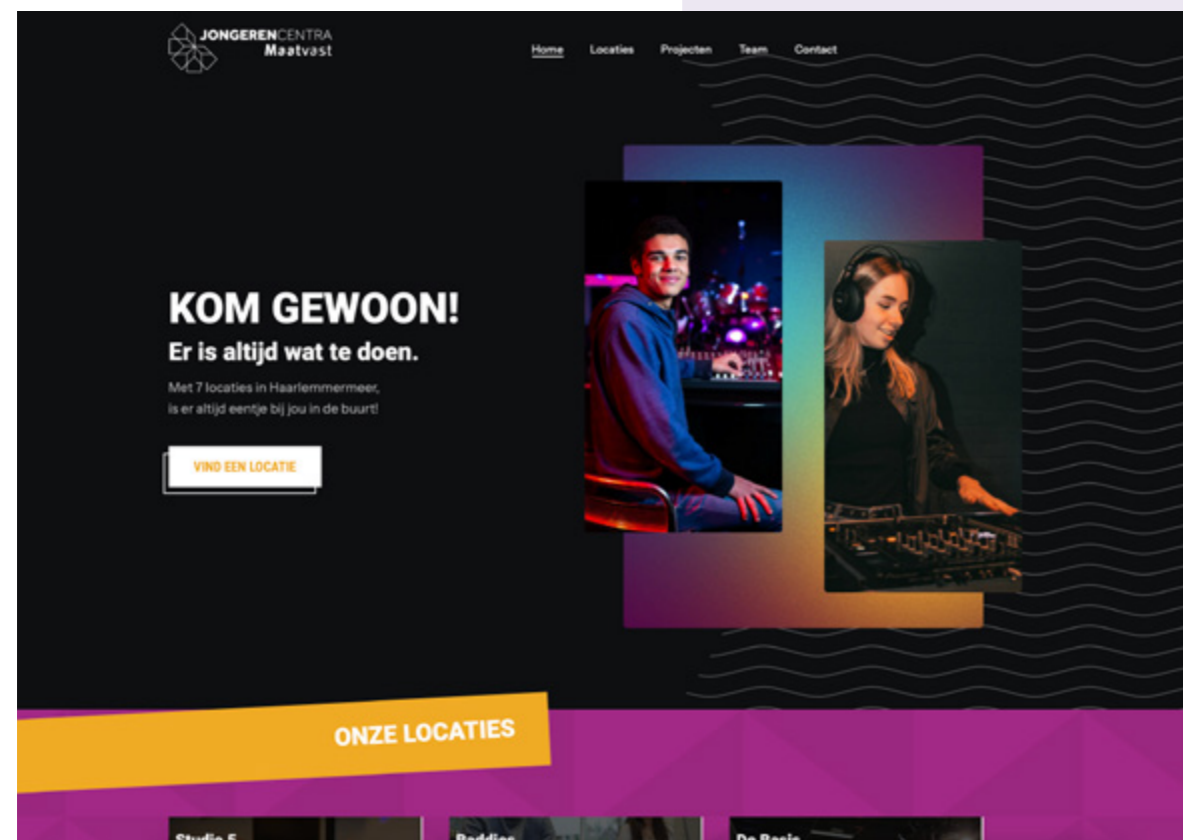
JONGERENCENTRA Maatvast

Home Locaties Projecten Team Contact

KOM GEWOON!
Er is altijd wat te doen.

Met 7 locaties in Haarlemmermeer, is er altijd eentje bij jou in de buurt!

VIND EEN LOCATIE

ONZE LOCATIES

Studio 5 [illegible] De Basis